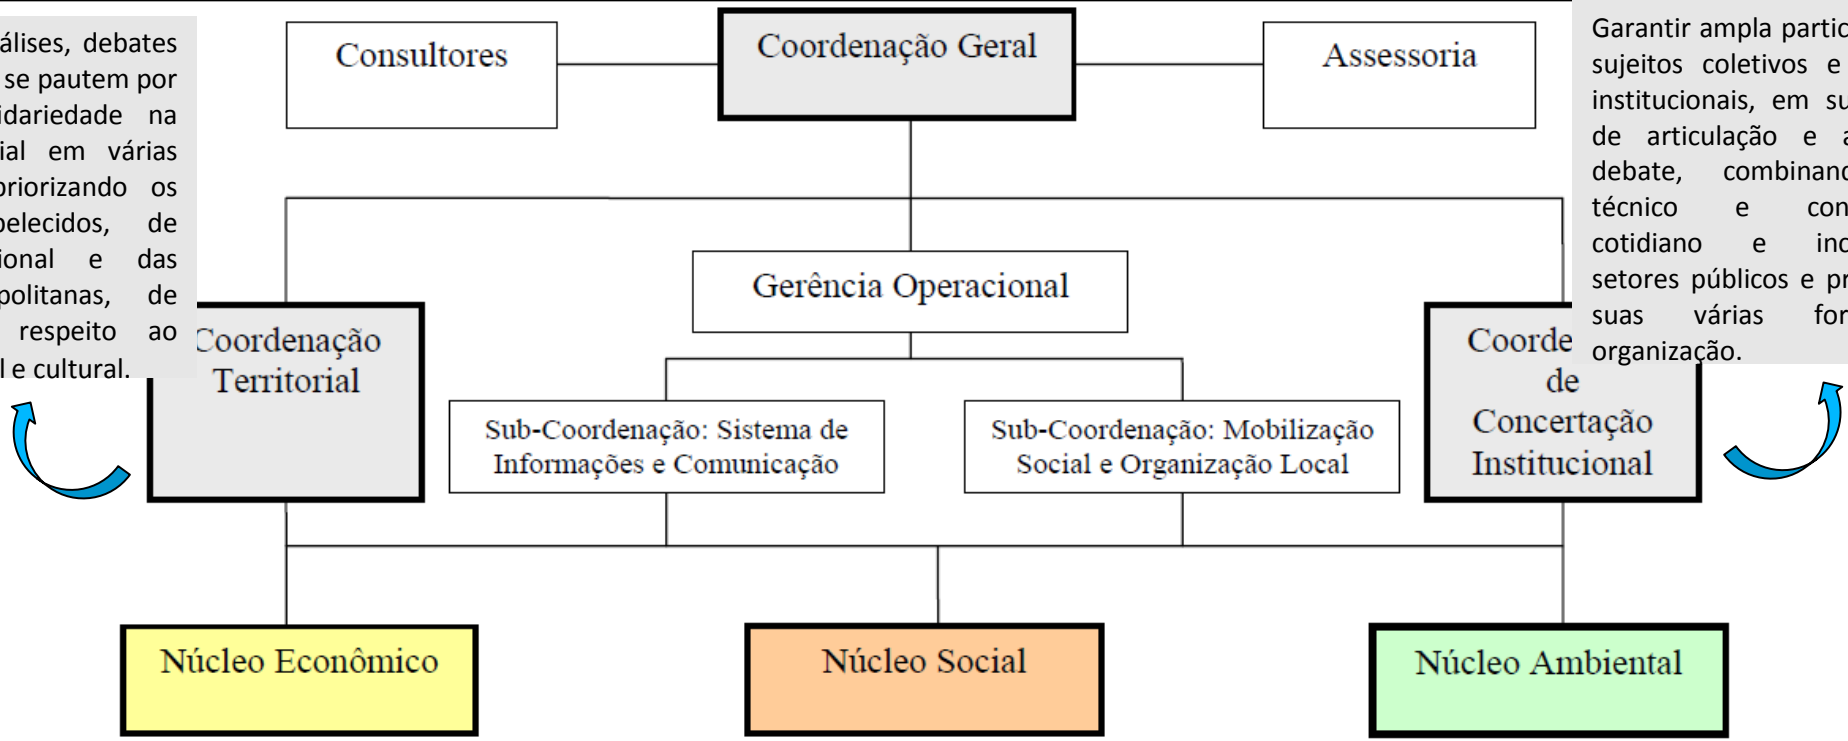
álises, debates se pautem por idariedade na ial em várias priorizando os belecidos, de ional e das politanas, de respeito ao l e cultural.

Consultores

Coordenação Geral

Assessoria

Garantir ampla partic sujeitos coletivos e institucionais, em su de articulação e a debate, combinanc técnico e con cotidiano e inc setores públicos e pr suas várias for organização.

Gerência Operacional

Coordenação Territorial

Sub-Coordenação: Sistema de Informações e Comunicação

Sub-Coordenação: Mobilização Social e Organização Local

Coorde de Concertação Institucional

Núcleo Econômico

Núcleo Social

Núcleo Ambiental